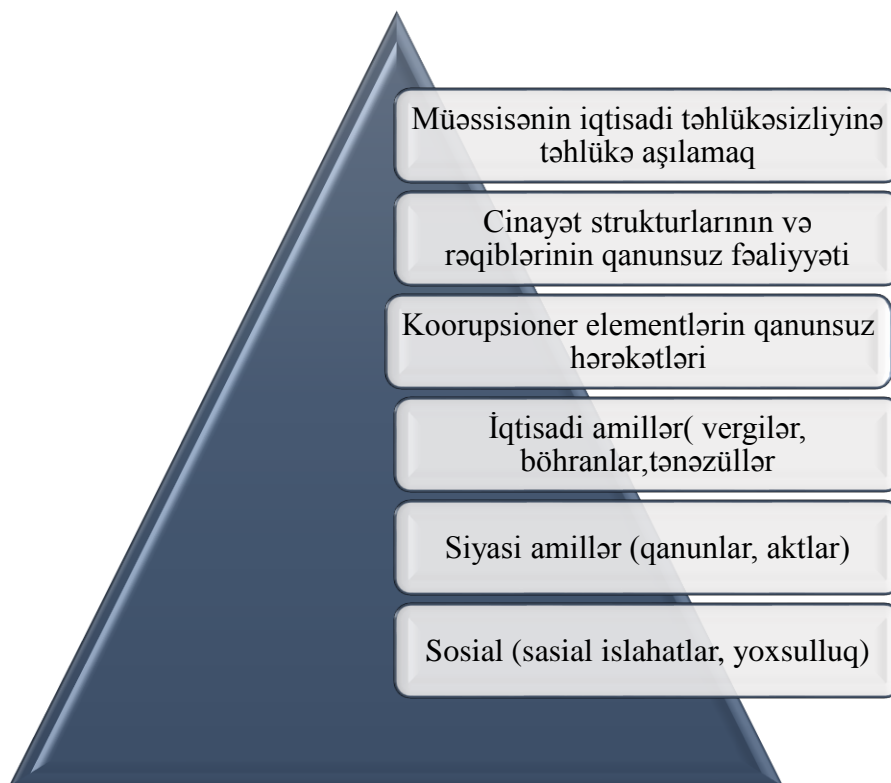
Müəssisənin iqtisadi təhlükəsizliyinə təhlükə aşılamaq

Cinayət strukturlarının və rəqiblərinin qanunsuz fəaliyyəti

Koorupsioner elementlərin qanunsuz hərəkətləri

İqtisadi amillər( vergilər, böhranlar,tənəzüllər

Siyasi amillər (qanunlar, aktlar)

Sosial (sasial islahatlar, yoxsulluq)